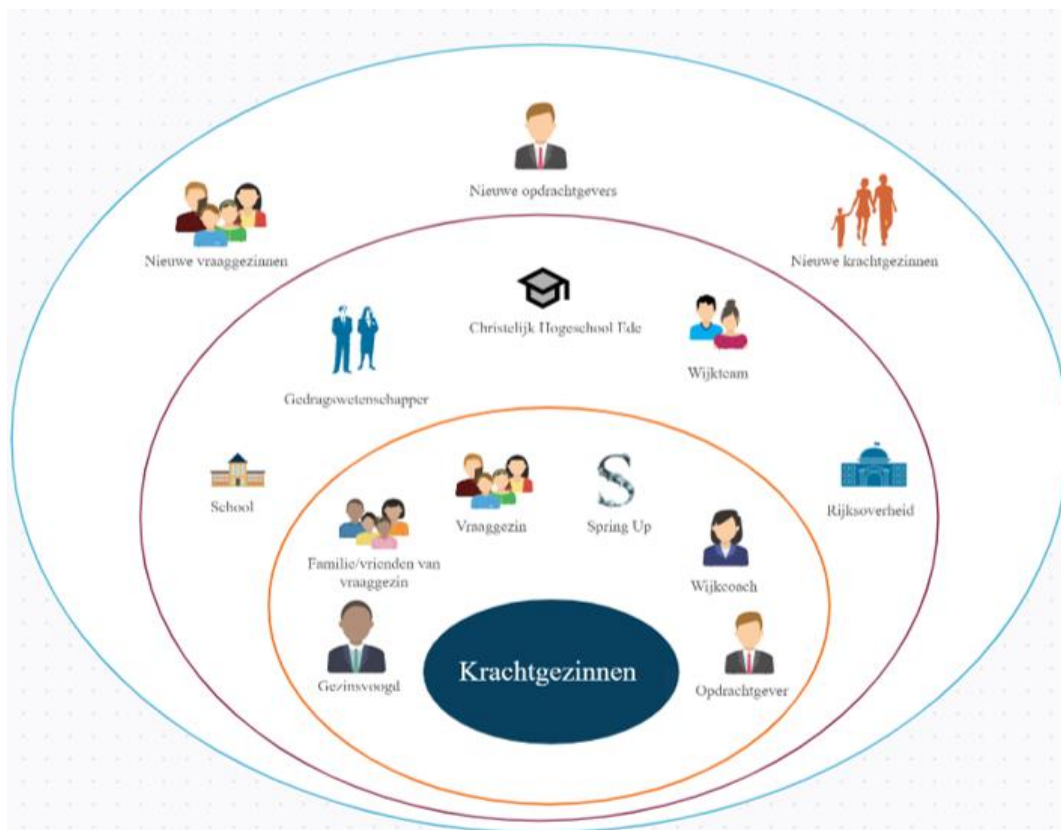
Nieuwe opdrachtgevers

Nieuwe vraaggezinnen

Nieuwe krachtgezinnen

Christelijk Hogeschool Ede

Wijkteam

Gedragswetenschapper

School

Vraaggezin

Spring Up

Rijksoverheid

Familie/vrienden van vraaggezin

Wijkcoach

Gezinsvoogd

Krachtgezinnen

Opdrachtgever